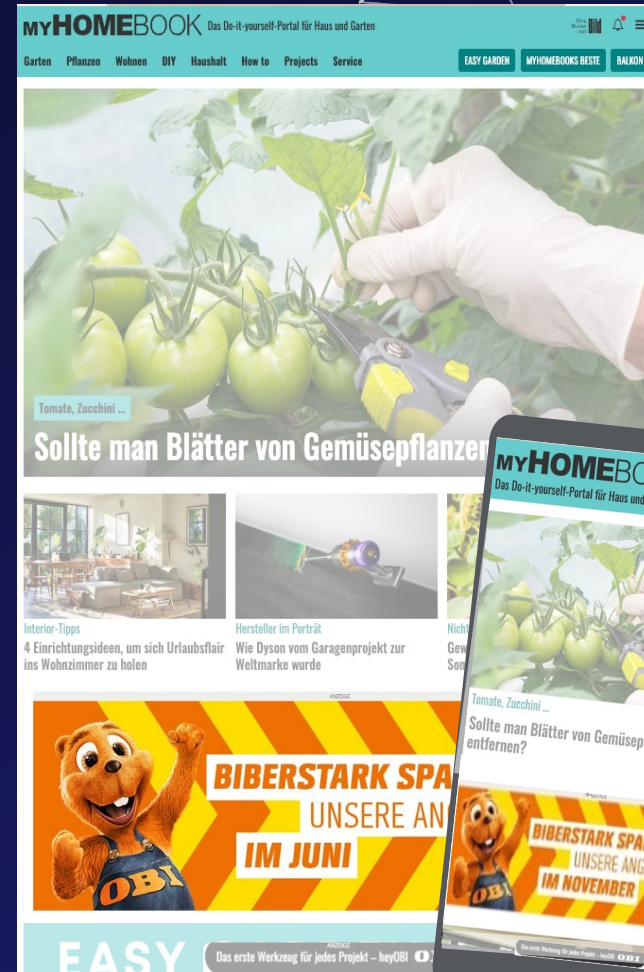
MYHOMEBOOK Das Do-it-yourself-Portal für Haus und Garten

Garten Pflanzen Wohnen DIY Haushalt How to Projects Service

EASY GARDEN MYHOMEBOOKS BESTE BALKON

Tomate, Zucchini ...

Sollte man Blätter von Gemüsepflanzen

Interior-Tipps
4 Einrichtungsideen, um sich Urlaubsflair ins Wohnzimmer zu holen

Hersteller im Porträt
Wie Dyson vom Garagenprojekt zur Weltmarke wurde

Nicht
Gew
Son

ANZEIGE

BIBERSTARK SPA
UNSERE AN
IM JUNI

OBI

EASY

ANZEIGE
Das erste Werkzeug für jedes Projekt – heyOBI

MYHOMEBO
Das Do-it-yourself-Portal für Haus und

Tomate, Zucchini ...

Sollte man Blätter von Gemüsep entfernen?

BIBERSTARK SPA
UNSERE ANG
IM NOVEMBER

OBI

Das erste Werkzeug für jedes Projekt – heyOBI